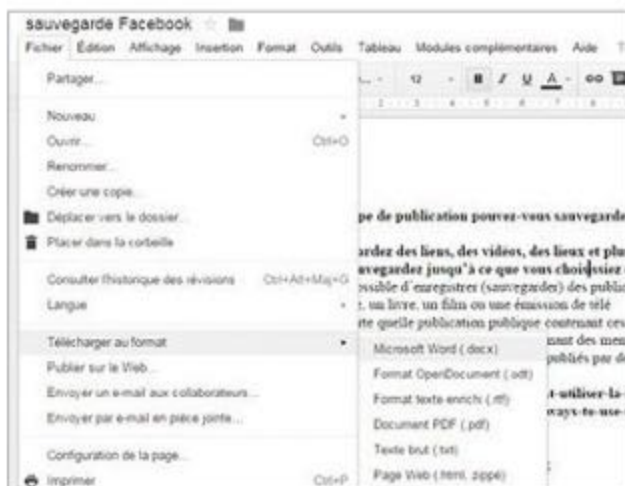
sauvegarde Facebook

Fichier Édition Affichage Insertion Format Outils Tableau Modules complémentaires Aide

Partager...

Nouveau
Ouvrir... Ctrl+O
Renommer...
Créer une copie...
Déplacer vers le dossier...
Placer dans la corbeille

Consulter l'historique des révisions Ctrl+Alt+Maj+G
Langue

Télécharger au format
Publier sur le Web...
Envoyer un e-mail aux collaborateurs...
Envoyer par e-mail en pièce jointe...

Configuration de la page...
Imprimer Ctrl+P

Microsoft Word (.docx)
Format OpenDocument (.odt)
Format texte enrichi (.rtf)
Document PDF (.pdf)
Texte brut (.txt)
Page Web (.html, zippé)

12

pe de publication pouvez-vous sauvegarde

ardez des liens, des vidéos, des lieux et plu
uvegardez jusqu'à ce que vous choisissiez
ossible d'enregistrer (sauvegarder) des publi
, un livre, un film ou une émission de télé
te quelle publication publique contenant ce
nant des men
publiés par d

t-utiliser-la-
ways-to-use-